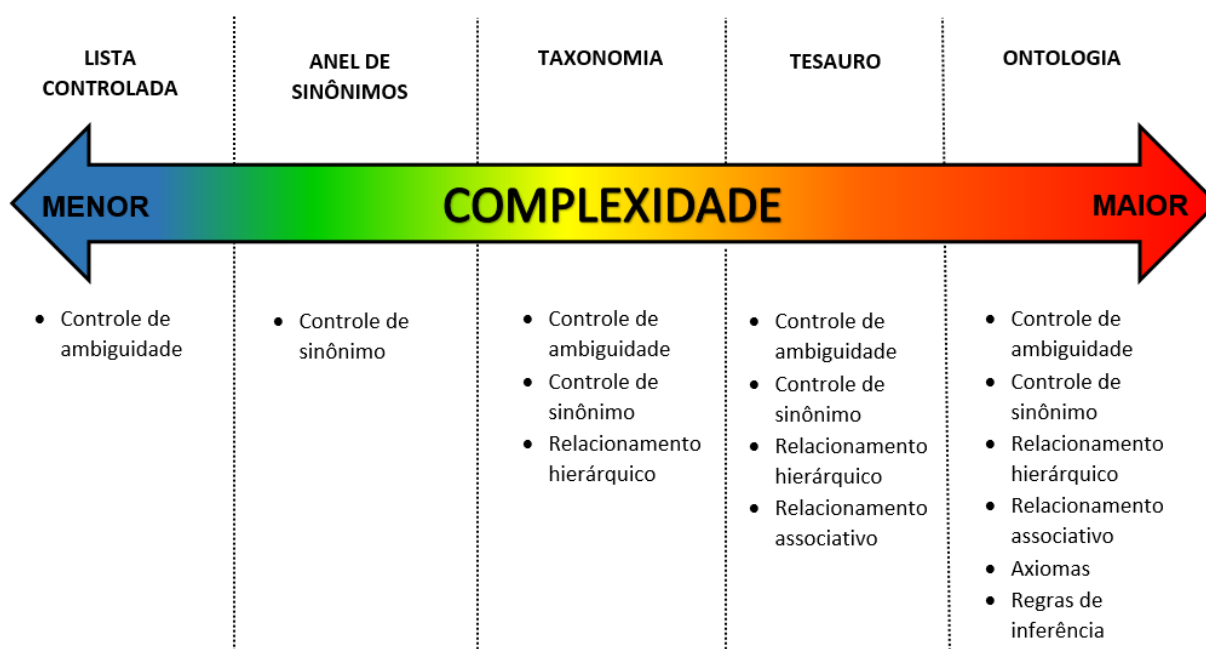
LISTA CONTROLADA

ANEL DE SINÔNIMOS

TAXONOMIA

TESAURO

ONTOLOGIA

MENOR

COMPLEXIDADE

MAIOR

- Controle de ambiguidade

- Controle de sinônimo

- Controle de ambiguidade
- Controle de sinônimo
- Relacionamento hierárquico

- Controle de ambiguidade
- Controle de sinônimo
- Relacionamento hierárquico
- Relacionamento associativo

- Controle de ambiguidade
- Controle de sinônimo
- Relacionamento hierárquico
- Relacionamento associativo
- Axiomas
- Regras de inferência